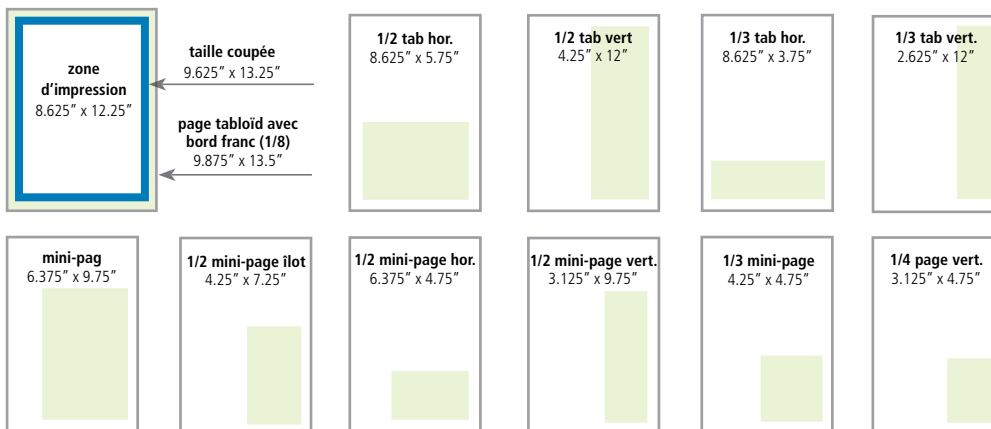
zone d'impression
8.625″ x 12.25″

taille coupée
9.625″ x 13.25″

page tabloïd avec bord franc (1/8)
9.875″ x 13.5″

1/2 tab hor.
8.625″ x 5.75″

1/2 tab vert
4.25″ x 12″

1/3 tab hor.
8.625″ x 3.75″

1/3 tab vert.
2.625″ x 12″

mini-pag
6.375″ x 9.75″

1/2 mini-page îlot
4.25″ x 7.25″

1/2 mini-page hor.
6.375″ x 4.75″

1/2 mini-page vert.
3.125″ x 9.75″

1/3 mini-page
4.25″ x 4.75″

1/4 page vert.
3.125″ x 4.75″